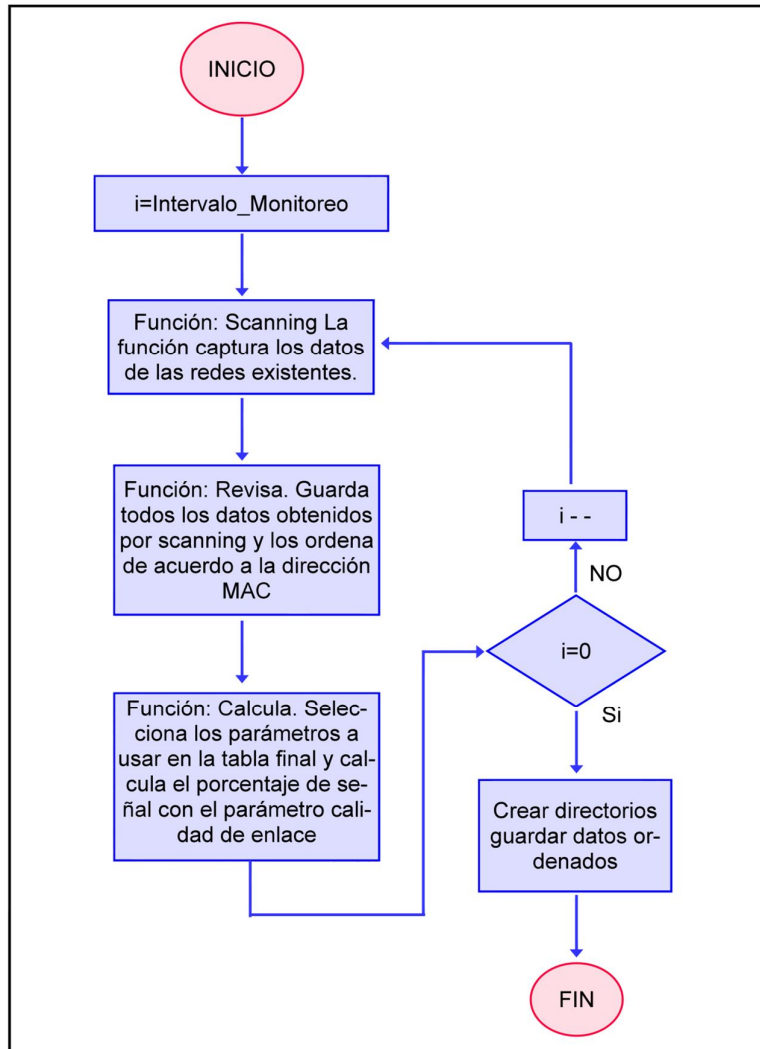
INICIO

i=Intervalo_Monitoreo

Función: Scanning La función captura los datos de las redes existentes.

Función: Revisa. Guarda todos los datos obtenidos por scanning y los ordena de acuerdo a la dirección MAC

Función: Calcula. Selecciona los parámetros a usar en la tabla final y calcula el porcentaje de señal con el parámetro calidad de enlace

i - -

NO

i=0

Si

Crear directorios guardar datos ordenados

FIN